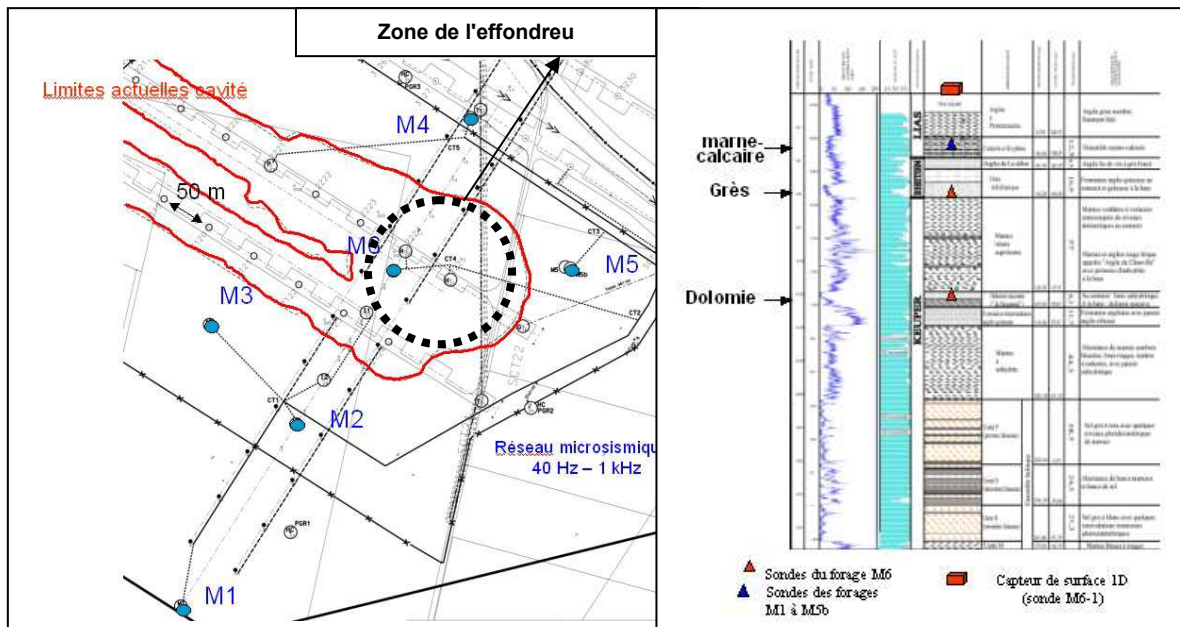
Zone de l'effondreu

Limites actuelles cavité

M4

50 m

M6

M5

M3

M2

M1

Réseau microsismiqu
40 Hz – 1 kHz

marne-calcaire

Grès

Dolomie

LIAS

KEUPER

Sondes du forage M6

Sondes des forages M1 à M5b

Capteur de surface 1D (sonde M6-1)